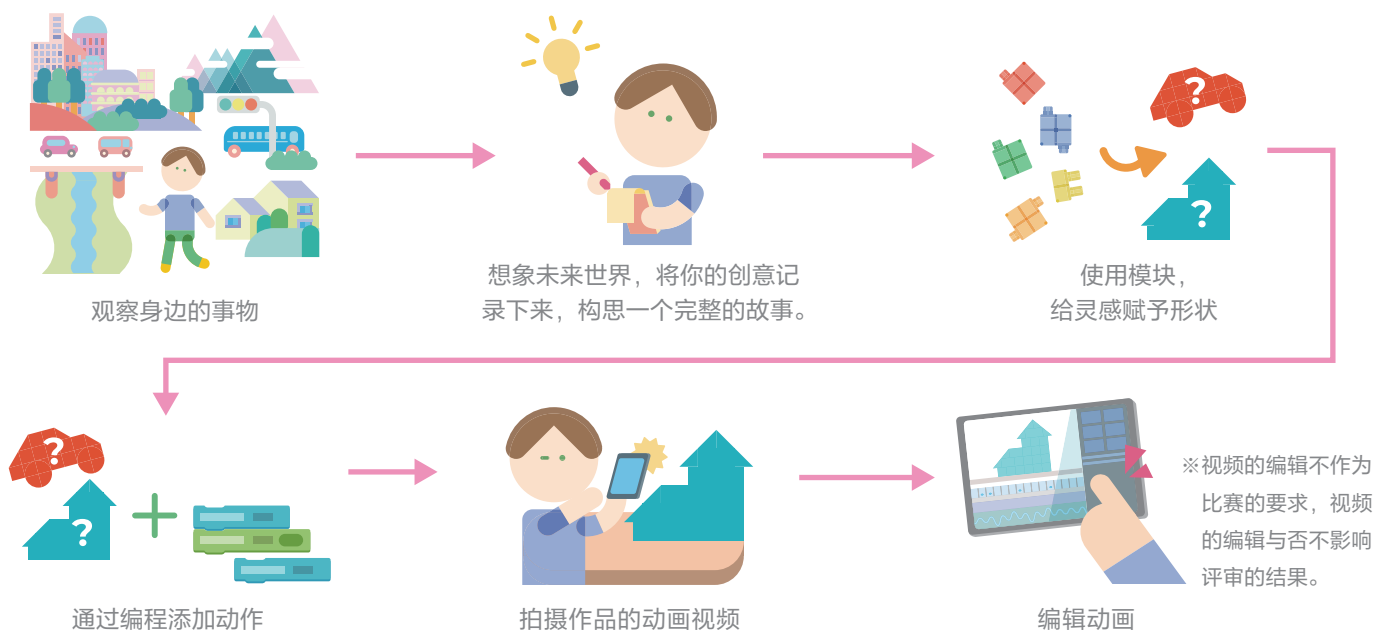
观察身边的事物

想象未来世界，将你的创意记录下来，构思一个完整的故事。

使用模块，给灵感赋予形状

通过编程添加动作

拍摄作品的动画视频

编辑动画

※视频的编辑不作为比赛的要求，视频的编辑与否不影响评审的结果。